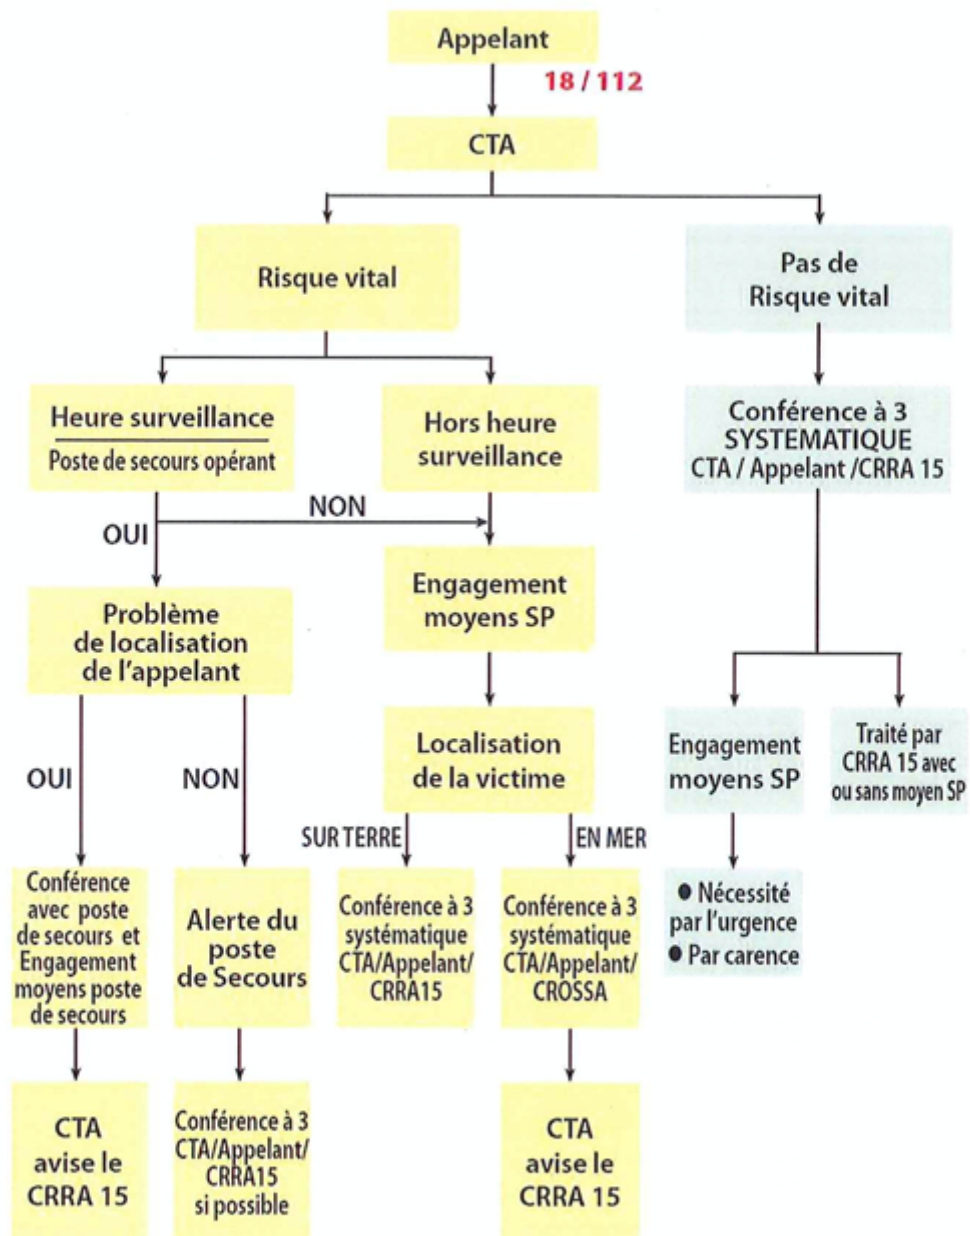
Appelant

18 / 112

CTA

Risque vital

Pas de Risque vital

Heure surveillance
Poste de secours opérant

Hors heure surveillance

Conférence à 3 SYSTEMATIQUE CTA / Appelant /CRRA 15

NON

OUI

Problème de localisation de l'appelant

Engagement moyens SP

Localisation de la victime

Engagement moyens SP

Traité par CRRA 15 avec ou sans moyen SP

OUI

NON

SUR TERRE

EN MER

● Nécessité par l'urgence
● Par carence

Conférence avec poste de secours et Engagement moyens poste de secours

Alerte du poste de Secours

Conférence à 3 systématique CTA/Appelant/ CRRA15

Conférence à 3 systématique CTA/Appelant/ CROSSA

CTA avise le CRRA 15

Conférence à 3 CTA/Appelant/ CRRA15 si possible

CTA avise le CRRA 15